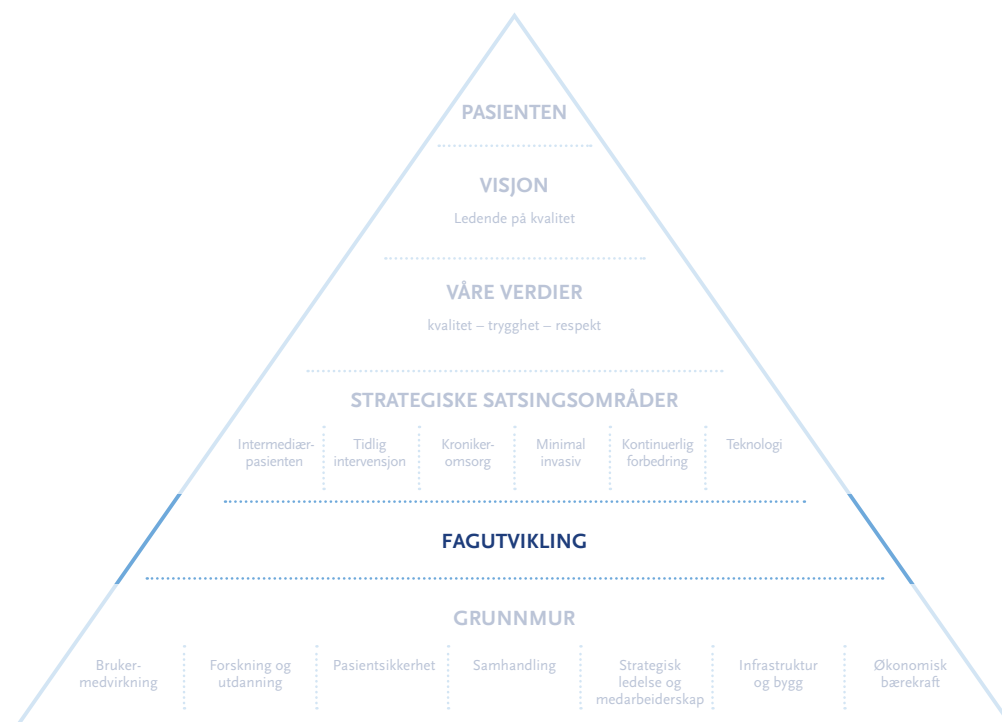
PASIENTEN

VISJON

Ledende på kvalitet

VÅRE VERDIER

kvalitet – trygghet – respekt

STRATEGISKE SATSINGSOMRÅDER

| Intermediærpasienten | Tidlig intervensjon | Kronikeromsorg | Minimal invasiv | Kontinuerlig forbedring | Teknologi |
|---|---|---|---|---|---|

FAGUTVIKLING

GRUNNMUR

| Brukermedvirkning | Forskning og utdanning | Pasientsikkerhet | Samhandling | Strategisk ledelse og medarbeiderskap | Infrastruktur og bygg | Økonomisk bærekraft |
|---|---|---|---|---|---|---|